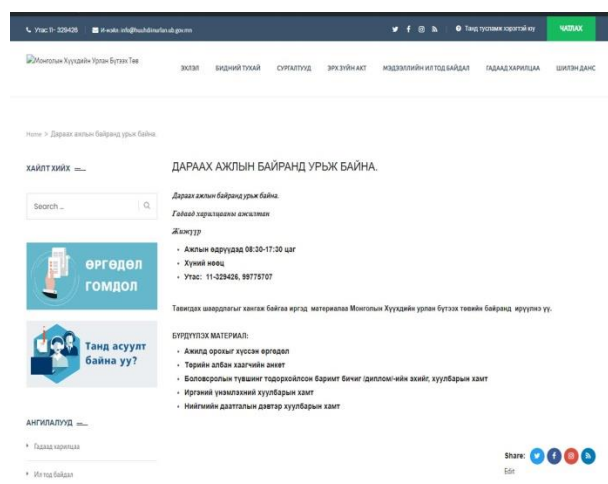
Утас: 11- 329426 И-мэйл: info@huuhdinurlan.ub.gov.mn

Танд тусламж хэрэгтэй юу ЧАТЛАХ

Монголын Хүүхдийн Урлан Бүтээх Төв

ЭХЛЭЛ БИДНИЙ ТУХАЙ СУРГАЛТУУД ЭРХ ЗҮЙН АКТ МЭДЭЭЛЛИЙН ИЛ ТОД БАЙДАЛ ГАДААД ХАРИЛЦАА ШИЛЭН ДАНС

Home > Дараах ажлын байранд урьж байна.

ХАЙЛТ ХИЙХ

Search ...

ӨРГӨДӨЛ ГОМДОЛ

Танд асуулт байна уу?

АНГИЛАЛУУД

Гадаад харилцаа

Ил тод байдал

ДАРААХ АЖЛЫН БАЙРАНД УРЬЖ БАЙНА.

Дараах ажлын байранд урьж байна.

Гадаад харилцааны ажилтан

Жижүүр

- Ажлын өдрүүдэд 08:30-17:30 цаг
- Хүний нөөц
- Утас: 11-329426, 99775707

Тавигдах шаардлагыг хангаж байгаа иргэд материалаа Монголын Хүүхдийн урлан бүтээх төвийн байранд ирүүлнэ үү.

БҮРДҮҮЛЭХ МАТЕРИАЛ:

- Ажилд орохыг хүссэн өргөдөл
- Төрийн албан хаагчийн анкет
- Боловсролын түвшинг тодорхойлсон баримт бичиг /диплом/-ийн хэвийг, хуулбарын хамт
- Иргэний үнэмлэхний хуулбарын хамт
- Нийгмийн даатгалын дэвтэр хуулбарын хамт

Share:

Edit